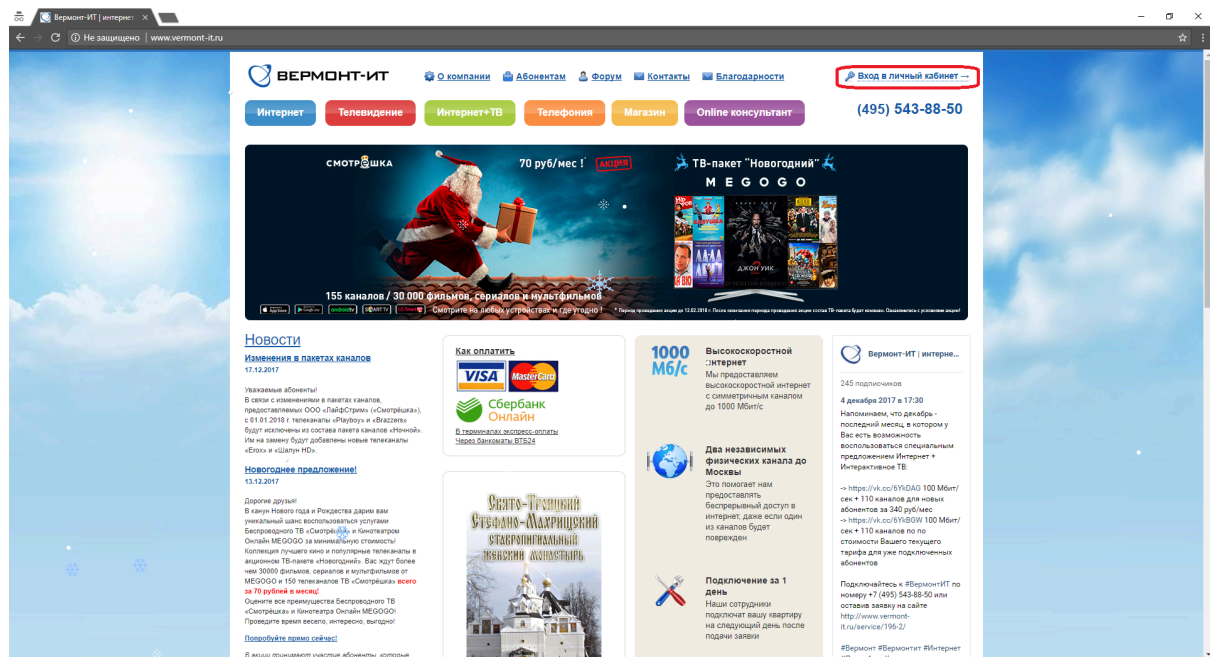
Вермонт-ИТ | интернет ×

Не защищено | www.vermont-it.ru

ВЕРМОНТ-ИТ О компании Абонентам Форум Контакты Благодарности Вход в личный кабинет →

Интернет Телевидение Интернет+ТВ Телефония Магазин Online консультант

(495) 543-88-50

СМОТРЁШКА 70 руб/мес ! АКЦИЯ ТВ-пакет "Новогодний" MEGOGO

155 каналов / 30 000 фильмов, сериалов и мультфильмов
Смотрите на любых устройствах и где угодно !

Новости

Изменения в пакетах каналов
17.12.2017

Уважаемые абоненты!
В связи с изменениями в пакетах каналов, предоставляемых ООО «ЛайфСтрим» («Смотрёшка»), с 01.01.2018 г. телеканалы «Playboy» и «Brazzers» будут исключены из состава пакета каналов «Ночной». Им на замену будут добавлены новые телеканалы «Erox» и «Шалун HD».

Новогоднее предложение!
13.12.2017

Дорогие друзья!
В канун Нового года и Рождества дарим вам уникальный шанс воспользоваться услугами Беспроводного ТВ «Смотрёшка» и Кинотеатром Онлайн MEGOGO за минимальную стоимость! Коллекция лучшего кино и популярные телеканалы в акционном ТВ-пакете «Новогодний». Вас ждут более чем 30000 фильмов, сериалов и мультфильмов от MEGOGO и 150 телеканалов ТВ «Смотрёшка» всего за 70 рублей в месяц!
Оцените все преимущества Беспроводного ТВ «Смотрёшка» и Кинотеатра Онлайн MEGOGO! Проведите время весело, интересно, выгодно!

Попробуйте прямо сейчас!

Как оплатить
VISA MasterCard
Сбербанк Онлайн
В терминалах экспресс-оплаты
Через банкоматы ВТБ24

Свято-Троицкий Стефано-Махрищский ставропигиальный женский монастырь

1000 Мб/с
Высокоскоростной интернет
Мы предоставляем высокоскоростной интернет с симметричным каналом до 1000 Мбит/с

Два независимых физических канала до Москвы
Это помогает нам предоставлять бесперебойный доступ в интернет, даже если один из каналов будет поврежден

Подключение за 1 день
Наши сотрудники подключат вашу квартиру на следующий день после подачи заявки

Вермонт-ИТ | интерне...
245 подписчиков
4 декабря 2017 в 17:30
Напоминаем, что декабрь - последний месяц, в котором у Вас есть возможность воспользоваться специальным предложением Интернет + Интерактивное ТВ:

-> https://vk.cc/6YkDAG 100 Мбит/сек + 110 каналов для новых абонентов за 340 руб/мес
-> https://vk.cc/6YkBGW 100 Мбит/сек + 110 каналов по по стоимости Вашего текущего тарифа для уже подключенных абонентов

Подключайтесь к #ВермонтИТ по номеру +7 (495) 543-88-50 или оставив заявку на сайте http://www.vermont-it.ru/service/196-2/

#Вермонт #Вермонтит #Интернет